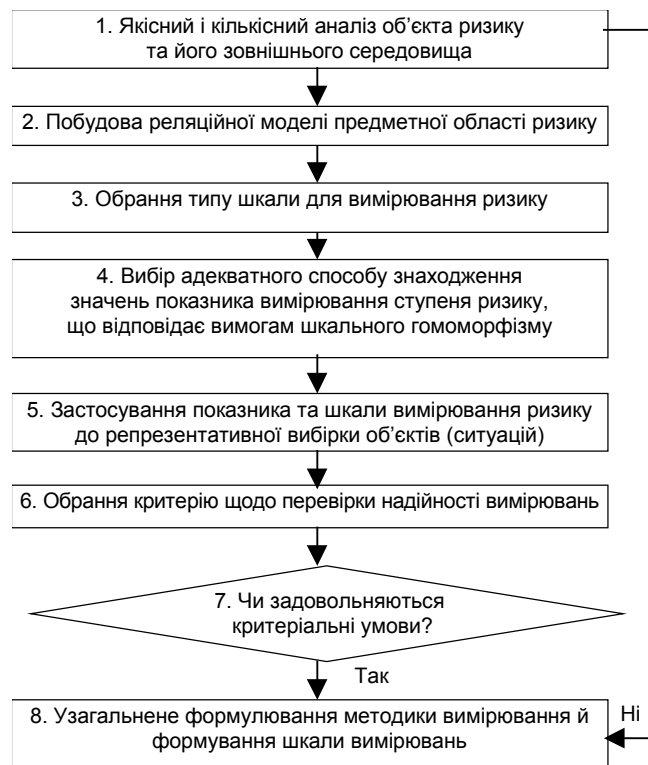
1. Якісний і кількісний аналіз об'єкта ризику та його зовнішнього середовища

2. Побудова реляційної моделі предметної області ризику

3. Обрання типу шкали для вимірювання ризику

4. Вибір адекватного способу знаходження значень показника вимірювання ступеня ризику, що відповідає вимогам шкального гомоморфізму

5. Застосування показника та шкали вимірювання ризику до репрезентативної вибірки об'єктів (ситуацій)

6. Обрання критерію щодо перевірки надійності вимірювань

7. Чи задовольняються критеріальні умови?

Так

8. Узагальнене формулювання методики вимірювання й формування шкали вимірювань

Ні